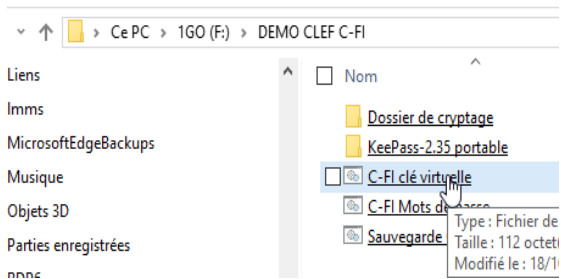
Ce PC › 1GO (F:) › DEMO CLEF C-FI

Liens
Imms
MicrosoftEdgeBackups
Musique
Objets 3D
Parties enregistrées
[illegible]

Nom
Dossier de cryptage
KeePass-2.35 portable
C-FI clé virtuelle
C-FI Mots de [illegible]
Sauvegarde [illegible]

Type : Fichier de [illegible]
Taille : 112 octet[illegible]
Modifié le : 18/1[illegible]